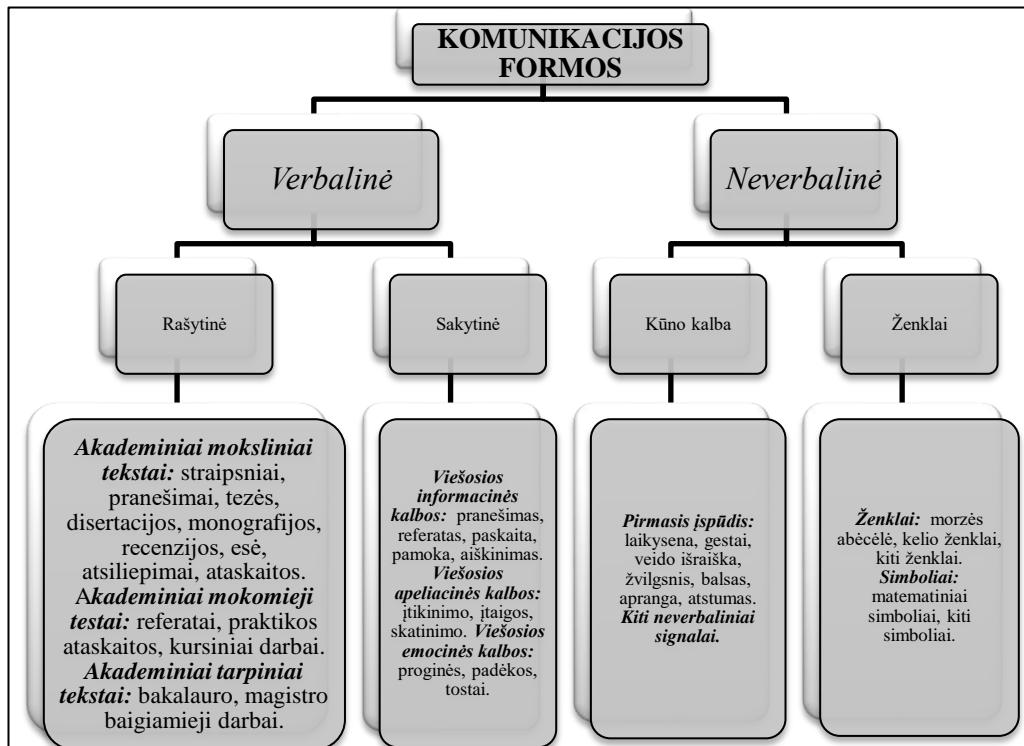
KOMUNIKACIJOS FORMOS

Verbalinė

Neverbalinė

Rašytinė

Sakytinė

Kūno kalba

Ženklai

Akademiniai moksliniai tekstai: straipsniai, pranešimai, tezės, disertacijos, monografijos, recenzijos, esė, atsiliepimai, ataskaitos. Akademiniai mokomieji testai: referatai, praktikos ataskaitos, kursiniai darbai. Akademiniai tarpiniai tekstai: bakalauro, magistro baigiamieji darbai.

Viešosios informacinės kalbos: pranešimas, referatas, paskaita, pamoka, aiškinimas. Viešosios apeliacinės kalbos: įtikinimo, įtaigos, skatinimo. Viešosios emocinės kalbos: proginės, padėkos, tostai.

Pirmasis įspūdis: laikysena, gestai, veido išraiška, žvilgsnis, balsas, apranga, atstumas. Kiti neverbaliniai signalai.

Ženklai: morzės abėcėlė, kelio ženklai, kiti ženklai. Simboliai: matematiniai simboliai, kiti simboliai.